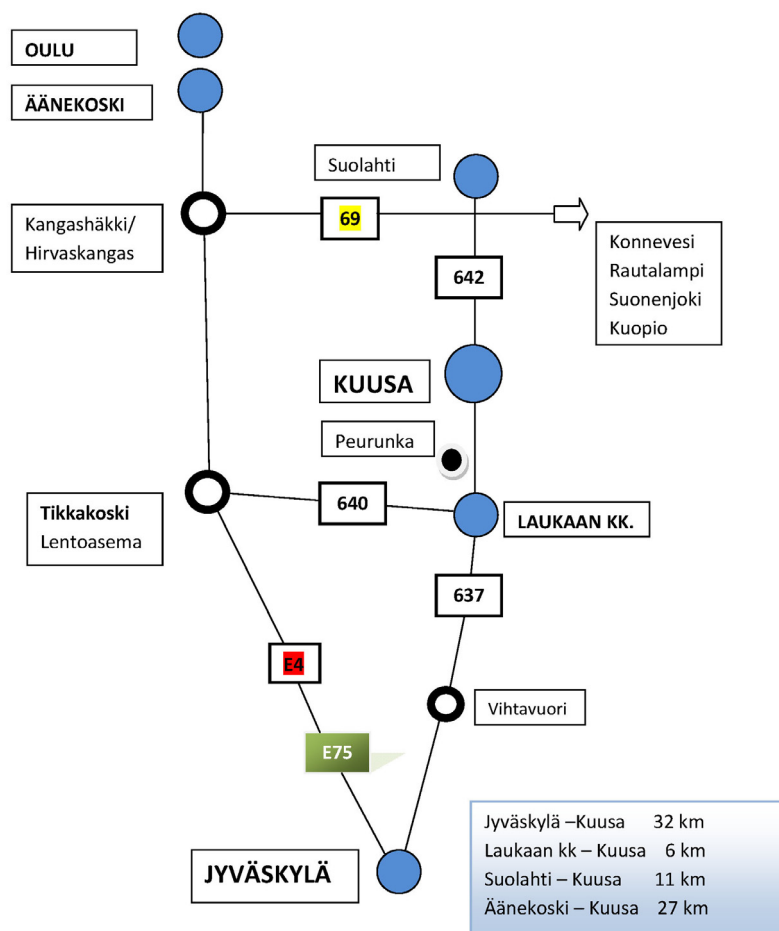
OULU

ÄÄNEKOSKI

Suolahti

Kangashäkki/ Hirvaskangas

69

Konnevesi
Rautalampi
Suonenjoki
Kuopio

642

KUUSA

Peurunka

Tikkakoski
Lentoasema

640

LAUKAAN KK.

637

E4

Vihtavuori

E75

JYVÄSKYLÄ

Jyväskylä –Kuusa 32 km
Laukaan kk – Kuusa 6 km
Suolahti – Kuusa 11 km
Äänekoski – Kuusa 27 km